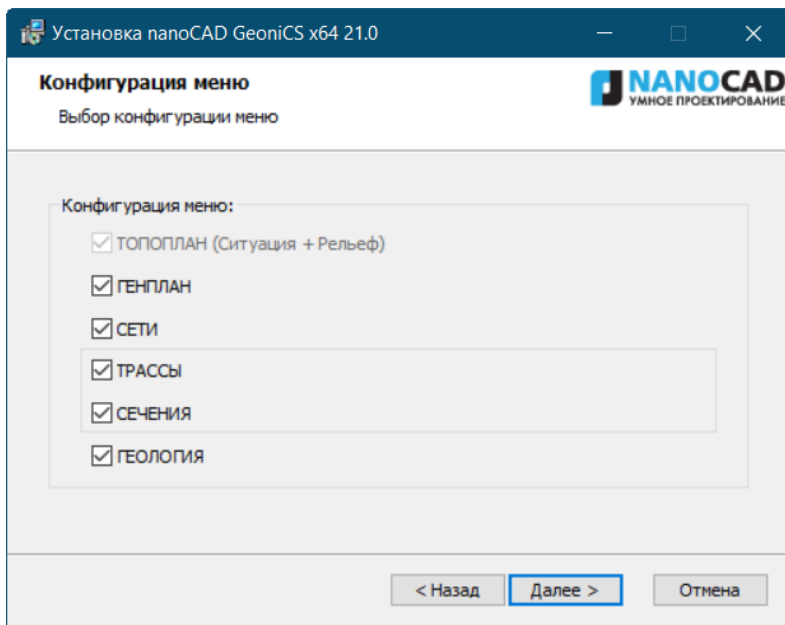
Установка nanoCAD GeoniCS x64 21.0

Конфигурация меню
Выбор конфигурации меню

NANOCAD
УМНОЕ ПРОЕКТИРОВАНИЕ

Конфигурация меню:
☑ ТОПОПЛАН (Ситуация + Рельеф)
☑ ГЕНПЛАН
☑ СЕТИ
☑ ТРАССЫ
☑ СЕЧЕНИЯ
☑ ГЕОЛОГИЯ

< Назад
Далее >
Отмена